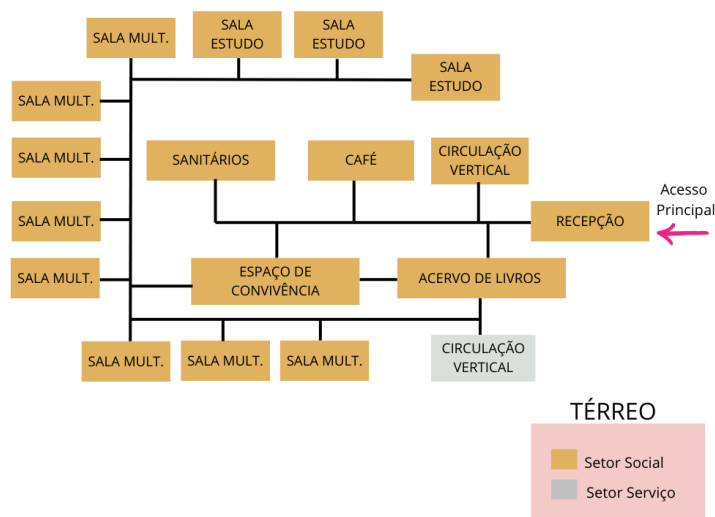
SALA MULT.

SALA ESTUDO

SALA ESTUDO

SALA ESTUDO

SALA MULT.

SALA MULT.

SALA MULT.

SALA MULT.

SANITÁRIOS

CAFÉ

CIRCULAÇÃO VERTICAL

Acesso Principal

RECEPÇÃO

ESPAÇO DE CONVIVÊNCIA

ACERVO DE LIVROS

SALA MULT.

SALA MULT.

SALA MULT.

CIRCULAÇÃO VERTICAL

TÉRREO

Setor Social

Setor Serviço